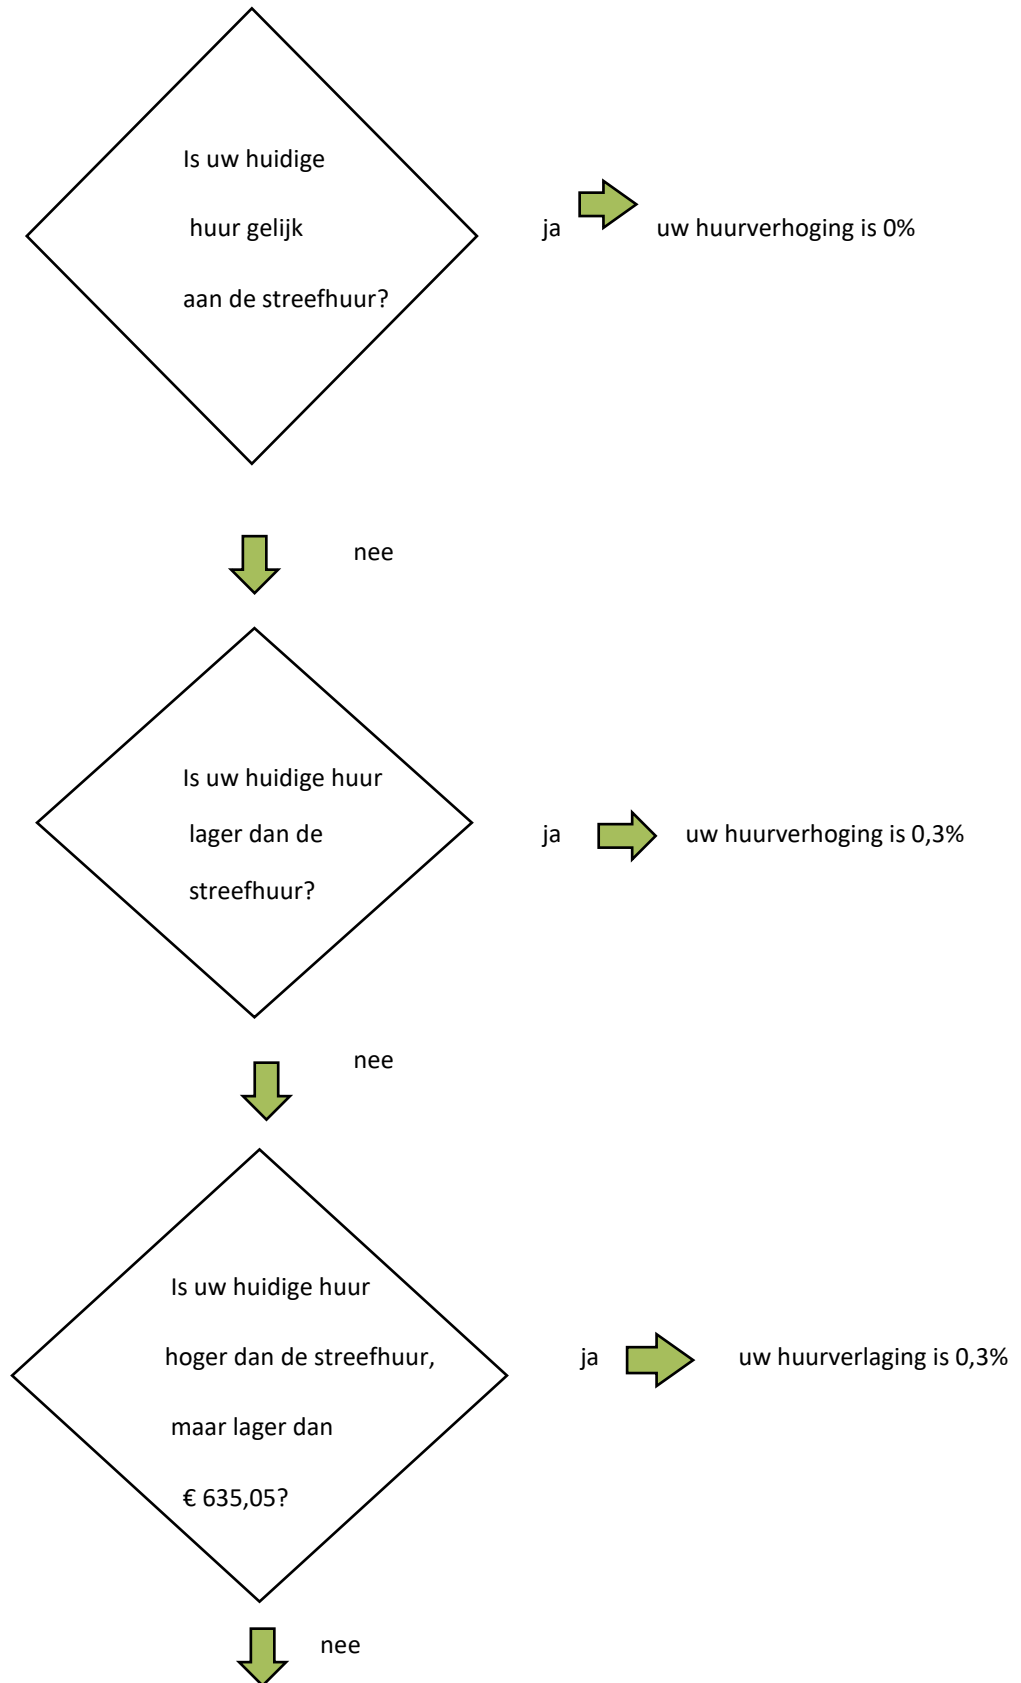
Is uw huidige huur gelijk aan de streefhuur?

ja

uw huurverhoging is 0%

nee

Is uw huidige huur lager dan de streefhuur?

ja

uw huurverhoging is 0,3%

nee

Is uw huidige huur hoger dan de streefhuur, maar lager dan € 635,05?

ja

uw huurverlaging is 0,3%

nee